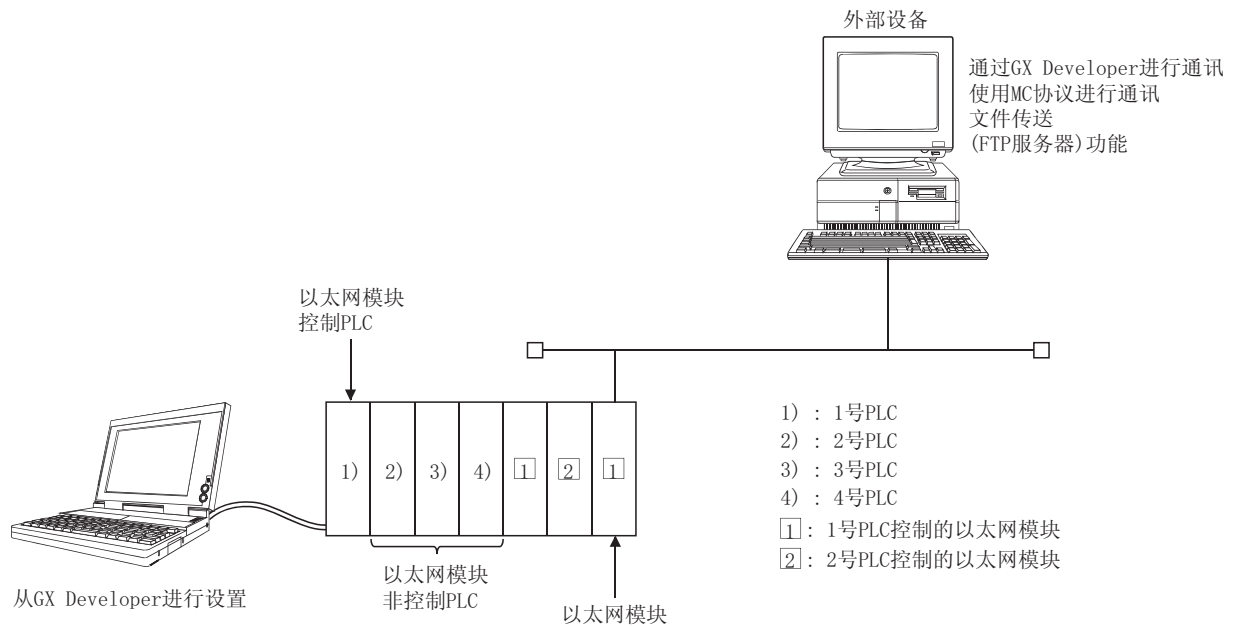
外部设备

通过GX Developer进行通讯
使用MC协议进行通讯
文件传送
(FTP服务器)功能

以太网模块
控制PLC

1)

2)

3)

4)

1

2

1

从GX Developer进行设置

以太网模块
非控制PLC

以太网模块

1）：1号PLC
2）：2号PLC
3）：3号PLC
4）：4号PLC
1：1号PLC控制的以太网模块
2：2号PLC控制的以太网模块